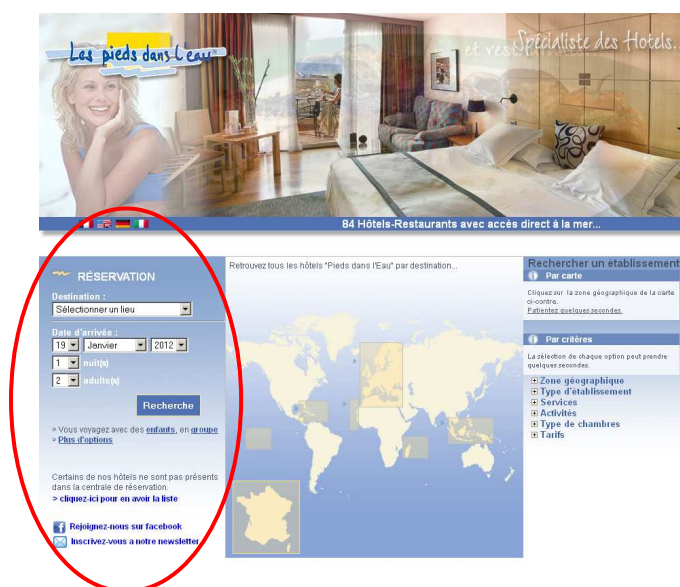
Les pieds dans l'Eau®

et vos Spécialiste des Hôtels.

84 Hôtels-Restaurants avec accès direct à la mer...

RÉSERVATION

Destination :

Sélectionner un lieu

Date d'arrivée :

19 Janvier 2012

1 nuit(s)

2 adulte(s)

Recherche

> Vous voyagez avec des enfants, en groupe

> Plus d'options

Certains de nos hôtels ne sont pas présents dans la centrale de réservation

> cliquez-ici pour en avoir la liste

Rejoignez-nous sur facebook

Inscrivez-vous à notre newsletter

Retrouvez tous les hôtels "Pieds dans l'Eau" par destination...

Rechercher un établissement

Par carte

Cliquez sur la zone géographique de la carte ci-contre.

Patientez quelques secondes.

Par critères

La sélection de chaque option peut prendre quelques secondes.

Zone géographique

Type d'établissement

Services

Activités

Type de chambres

Tarifs